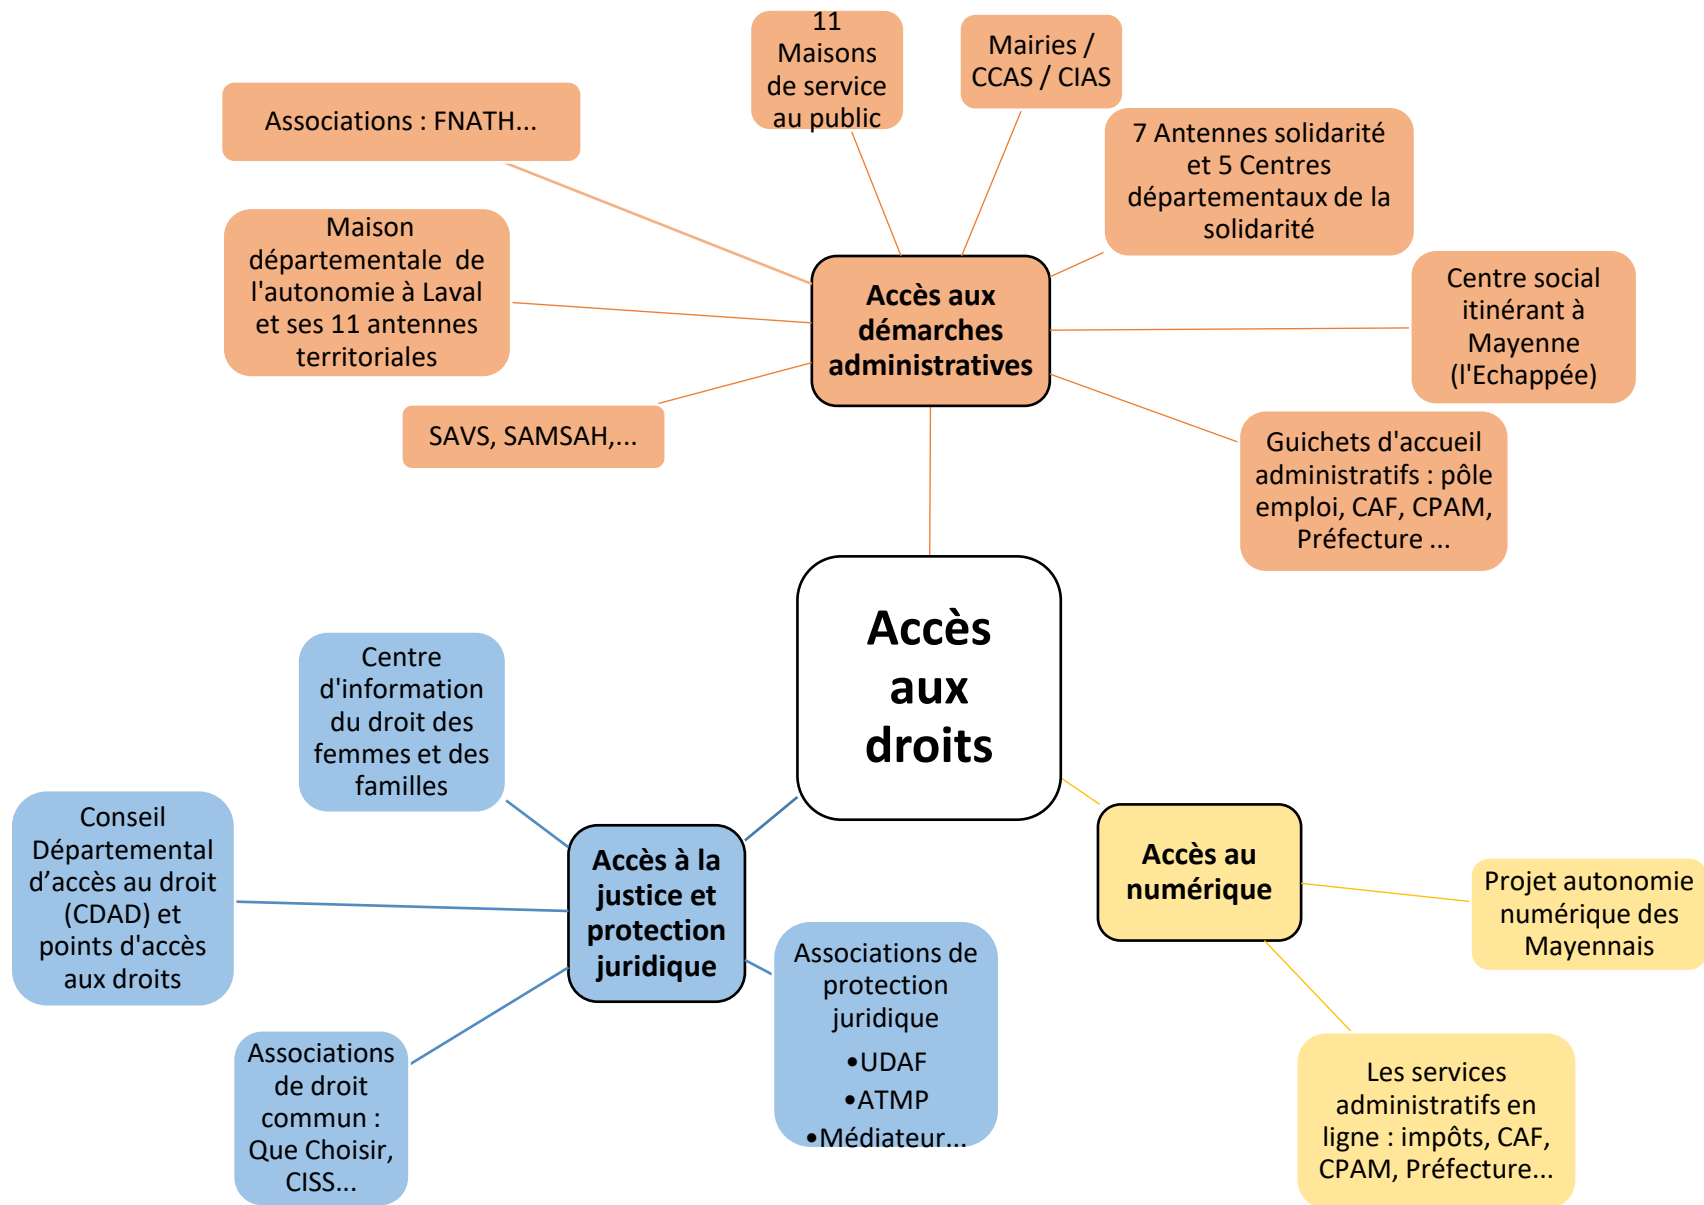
Accès aux droits

Accès aux démarches administratives

Associations : FNATH...

11 Maisons de service au public

Mairies / CCAS / CIAS

7 Antennes solidarité et 5 Centres départementaux de la solidarité

Maison départementale de l'autonomie à Laval et ses 11 antennes territoriales

Centre social itinérant à Mayenne (l'Echappée)

SAVS, SAMSAH,...

Guichets d'accueil administratifs : pôle emploi, CAF, CPAM, Préfecture ...

Accès à la justice et protection juridique

Centre d'information du droit des femmes et des familles

Conseil Départemental d'accès au droit (CDAD) et points d'accès aux droits

Associations de protection juridique
•UDAF
•ATMP
•Médiateur...

Associations de droit commun : Que Choisir, CISS...

Accès au numérique

Projet autonomie numérique des Mayennais

Les services administratifs en ligne : impôts, CAF, CPAM, Préfecture...